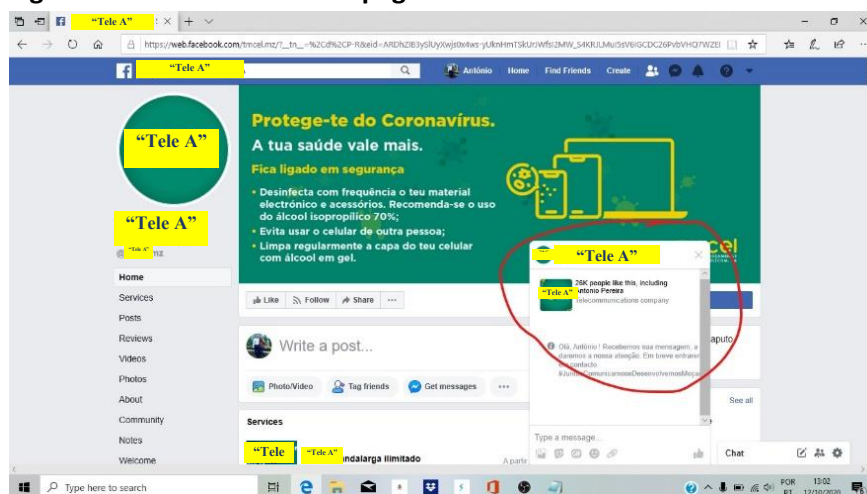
"Tele A"

https://web.facebook.com/tmcel.mz/?_tn_=%2Cd%2CP-R&eid=ARDhZIB3ySlUyXwjst0x4ws-yUknHmTSkUrlWfsIZMW_S4KUlMui5sV6IGCDC26PvbVHQ7WZEI

"Tele A"

António Home Find Friends Create

"Tele A"

"Tele A"

"Tele A" mz

Home
Services
Posts
Reviews
Videos
Photos
About
Community
Notes
Welcome

Protege-te do Coronavírus.

A tua saúde vale mais.

Fica ligado em segurança

• Desinfecta com frequência o teu material electrónico e acessórios. Recomenda-se o uso do álcool isopropílico 70%;
• Evita usar o celular de outra pessoa;
• Limpa regularmente a capa do teu celular com álcool em gel.

cel

Like Follow Share ···

Write a post...

Photo/Video Tag friends Get messages ···

Services

"Tele "Tele A" ndalarga Ilimitado A partir

"Tele A"

26K people like this, including António Pereira
"Tele A"
Telecommunications company

Olá, António ! Recebemos sua mensagem, a daremos a nossa atenção. Em breve entrare contacto.
#JuntosComunicamosDesenvolvemosMoça

aputo

See all

Type a message...

Chat

Type here to search

POR PT 13:02 12/10/2020